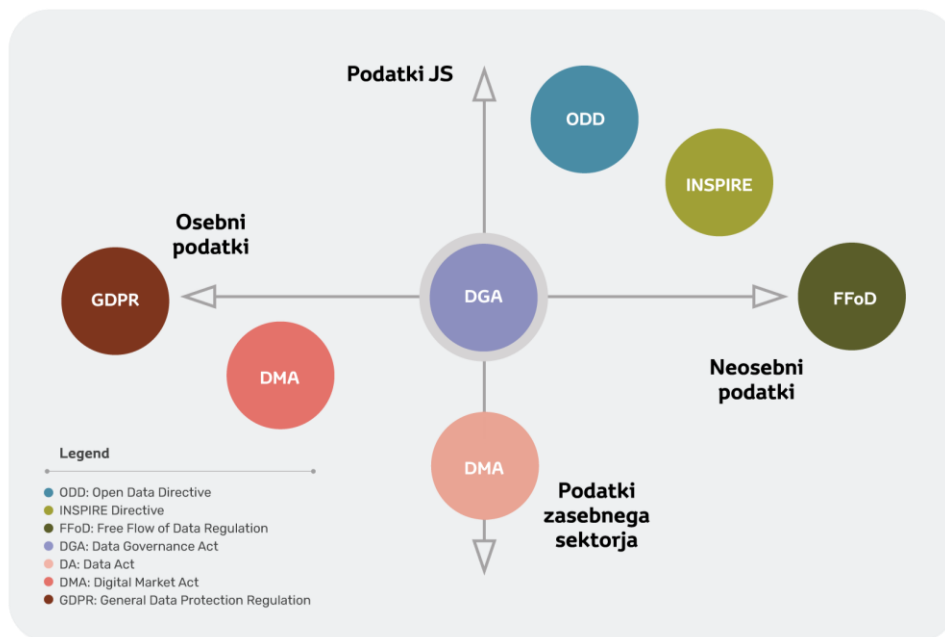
Podatki JS

ODD

INSPIRE

Osebni podatki

GDPR

DGA

FFoD

DMA

Neosebni podatki

DMA

Podatki zasebnega sektorja

Legend

ODD: Open Data Directive
INSPIRE Directive
FFoD: Free Flow of Data Regulation
DGA: Data Governance Act
DA: Data Act
DMA: Digital Market Act
GDPR: General Data Protection Regulation